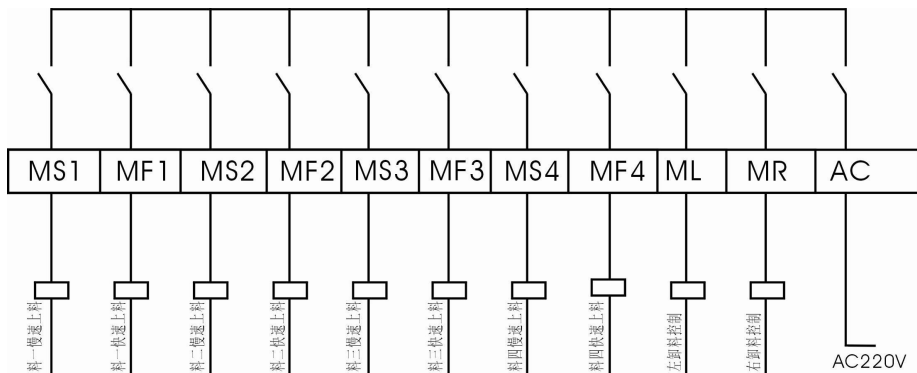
| MS1 | MF1 | MS2 | MF2 | MS3 | MF3 | MS4 | MF4 | ML | MR | AC |
|---|---|---|---|---|---|---|---|---|---|---|

料一慢速上料
料一快速上料
料二慢速上料
料二快速上料
料三慢速上料
料三快速上料
料四慢速上料
料四快速上料
左卸料控制
右卸料控制
AC220V